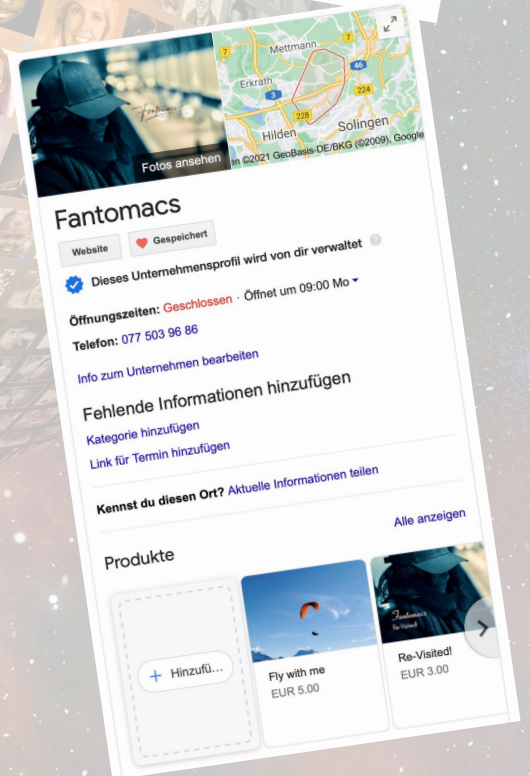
Mettmann
Erkrath
46
224
228
Hilden
Solingen
Fotos ansehen
en ©2021 GeoBasis-DE/BKG (©2009), Google

Fantomacs
Website
Gespeichert
Dieses Unternehmensprofil wird von dir verwaltet
Öffnungszeiten: Geschlossen · Öffnet um 09:00 Mo
Telefon: 077 503 96 86
Info zum Unternehmen bearbeiten

Fehlende Informationen hinzufügen
Kategorie hinzufügen
Link für Termin hinzufügen

Kennst du diesen Ort? Aktuelle Informationen teilen

Alle anzeigen
Produkte
+ Hinzufü...
Fly with me
EUR 5.00
Fantomacs
Re-Visited
Re-Visited!
EUR 3.00